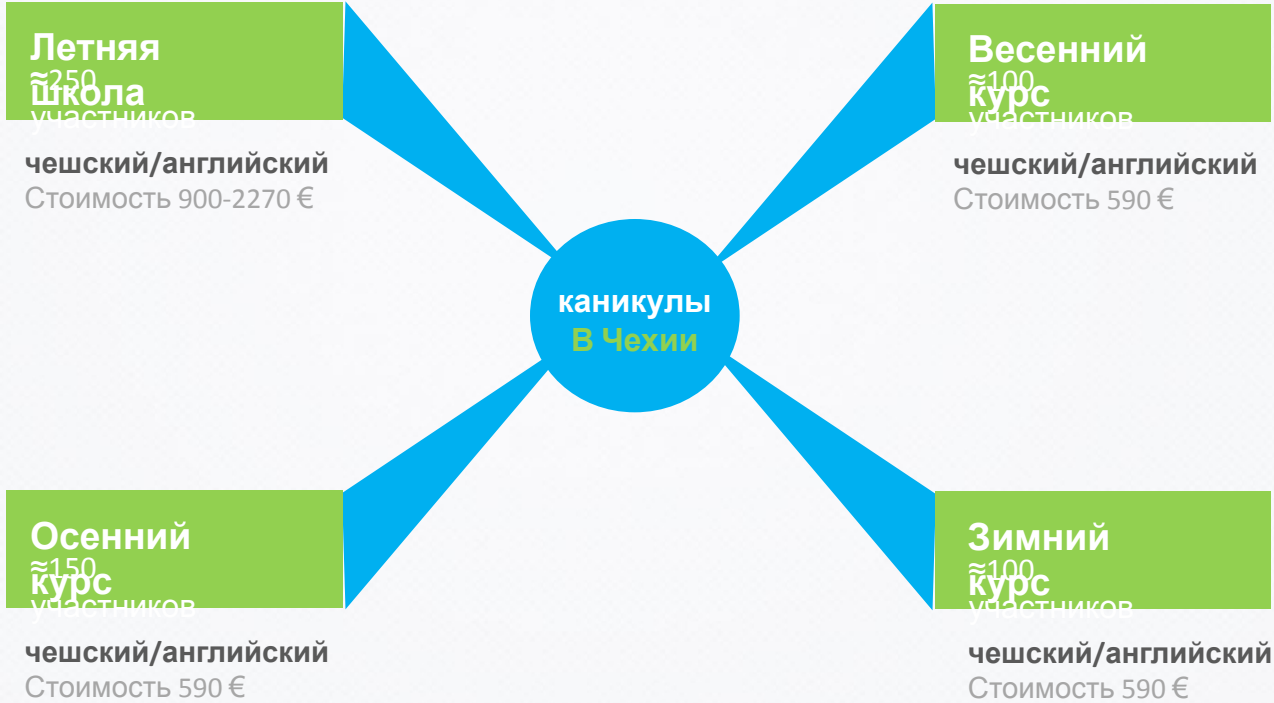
Летняя школа
≈250 участников

чешский/английский
Стоимость 900-2270 €

Весенний курс
≈100 участников

чешский/английский
Стоимость 590 €

каникулы
В Чехии

Осенний курс
≈150 участников

чешский/английский
Стоимость 590 €

Зимний курс
≈100 участников

чешский/английский
Стоимость 590 €